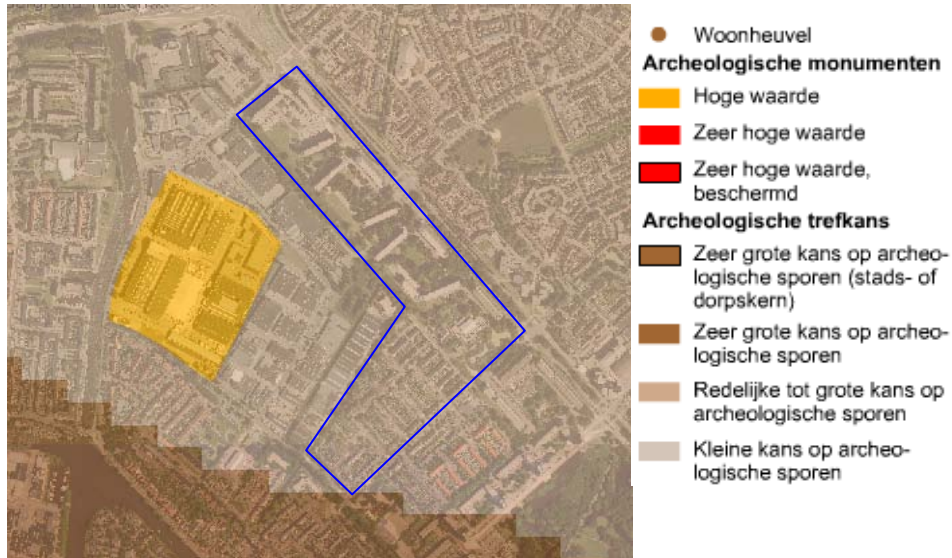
Woonheuvel

Archeologische monumenten

Hoge waarde

Zeer hoge waarde

Zeer hoge waarde, beschermd

Archeologische trefkans

Zeer grote kans op archeologische sporen (stads- of dorpskern)

Zeer grote kans op archeologische sporen

Redelijke tot grote kans op archeologische sporen

Kleine kans op archeologische sporen